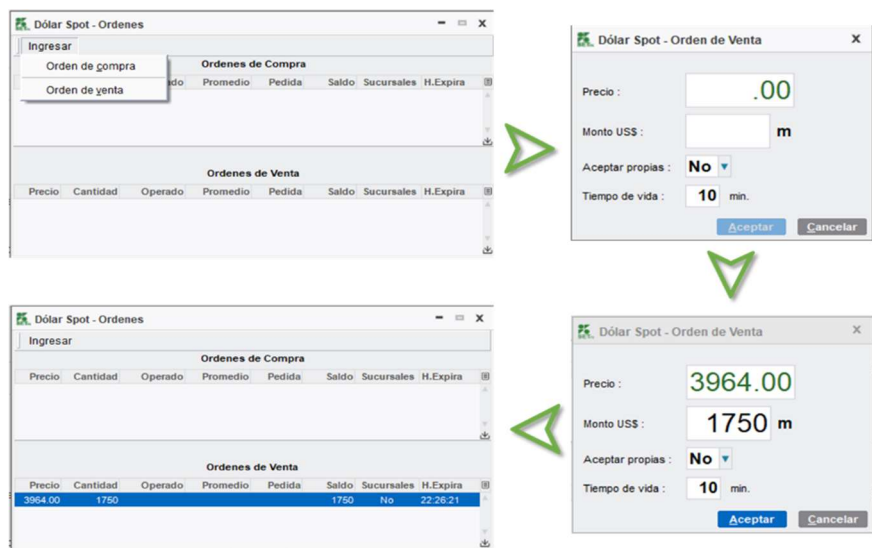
Dólar Spot - Ordenes

Ingresar

Orden de compra

Orden de venta

Ordenes de Compra

ado | Promedio | Pedida | Saldo | Sucursales | H.Expira

Ordenes de Venta

| Precio | Cantidad | Operado | Promedio | Pedida | Saldo | Sucursales | H.Expira |
|---|---|---|---|---|---|---|---|

Dólar Spot - Orden de Venta

Precio : .00

Monto US$ : m

Aceptar propias : No

Tiempo de vida : 10 min.

Aceptar Cancelar

Dólar Spot - Orden de Venta

Precio : 3964.00

Monto US$ : 1750 m

Aceptar propias : No

Tiempo de vida : 10 min.

Aceptar Cancelar

Dólar Spot - Ordenes

Ingresar

Ordenes de Compra

| Precio | Cantidad | Operado | Promedio | Pedida | Saldo | Sucursales | H.Expira |
|---|---|---|---|---|---|---|---|

Ordenes de Venta

| Precio | Cantidad | Operado | Promedio | Pedida | Saldo | Sucursales | H.Expira |
|---|---|---|---|---|---|---|---|
| 3964.00 | 1750 | | | | 1750 | No | 22:26:21 |